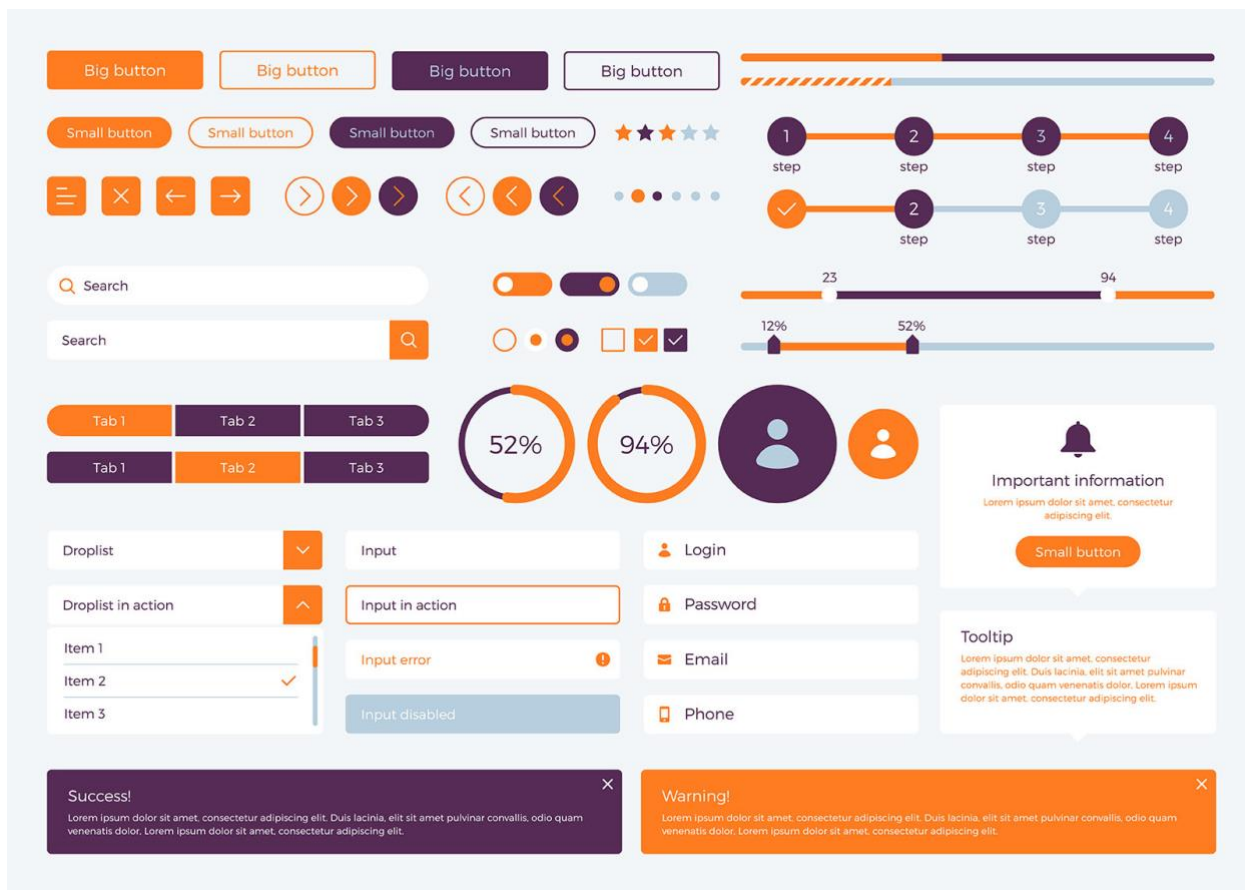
Big button Big button Big button Big button

Small button Small button Small button Small button

1 step 2 step 3 step 4 step

2 step 3 step 4 step

Search

Search

23 94

12% 52%

Tab 1 Tab 2 Tab 3

Tab 1 Tab 2 Tab 3

52%

94%

Important information

Lorem ipsum dolor sit amet, consectetur adipiscing elit.

Small button

Droplist

Droplist in action

Item 1

Item 2

Item 3

Input

Input in action

Input error

Input disabled

Login

Password

Email

Phone

Tooltip

Lorem ipsum dolor sit amet, consectetur adipiscing elit. Duis lacinia, elit sit amet pulvinar convallis, odio quam venenatis dolor. Lorem ipsum dolor sit amet, consectetur adipiscing elit.

Success!

Lorem ipsum dolor sit amet, consectetur adipiscing elit. Duis lacinia, elit sit amet pulvinar convallis, odio quam venenatis dolor. Lorem ipsum dolor sit amet, consectetur adipiscing elit.

Warning!

Lorem ipsum dolor sit amet, consectetur adipiscing elit. Duis lacinia, elit sit amet pulvinar convallis, odio quam venenatis dolor. Lorem ipsum dolor sit amet, consectetur adipiscing elit.